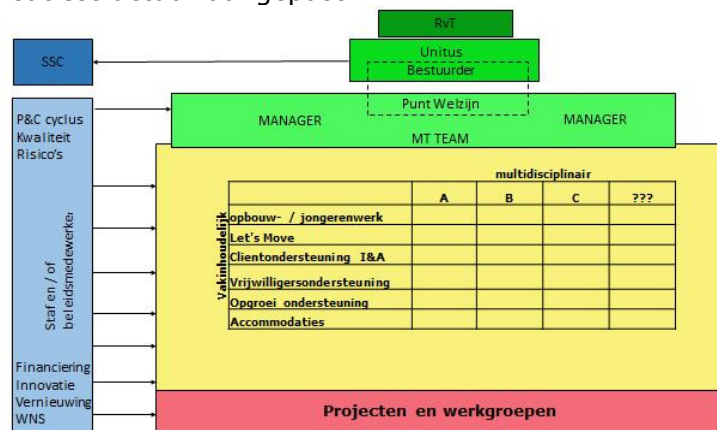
RvT

SSC

Unitus
Bestuurder

Punt Welzijn

P&C cyclus
Kwaliteit
Risico's

MANAGER
MANAGER
MT TEAM

Staf en / of beleidsmedewerker

Financiering
Innovatie
Vernieuwing
WNS

multidisciplinair

Vakinhoudelijk

| | A | B | C | ??? |
|---|---|---|---|---|
| opbouw- / jongerenwerk | | | | |
| Let's Move | | | | |
| Clientondersteuning I&A | | | | |
| Vrijwilligersondersteuning | | | | |
| Opgroei ondersteuning | | | | |
| Accommodaties | | | | |

Projecten en werkgroepen